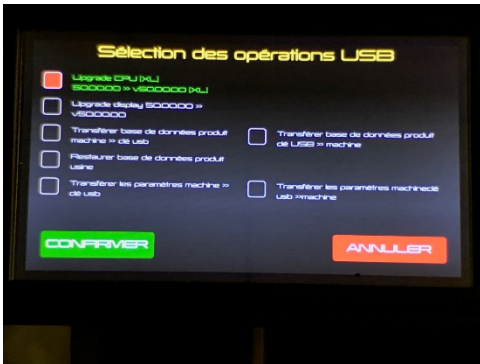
Sélection des opérations USB

Upgrade CPU [XL] 5.00.00 » v5.00.00 [XL]

Upgrade display 5.00.00 » v5.00.00

Transférer base de données produit machine » clé usb

Transférer base de données produit clé USB » machine

Restaurer base de données produit usine

Transférer les paramètres machine » clé usb

Transférer les paramètres machineclé usb »machine

CONFIRMER

ANNULER